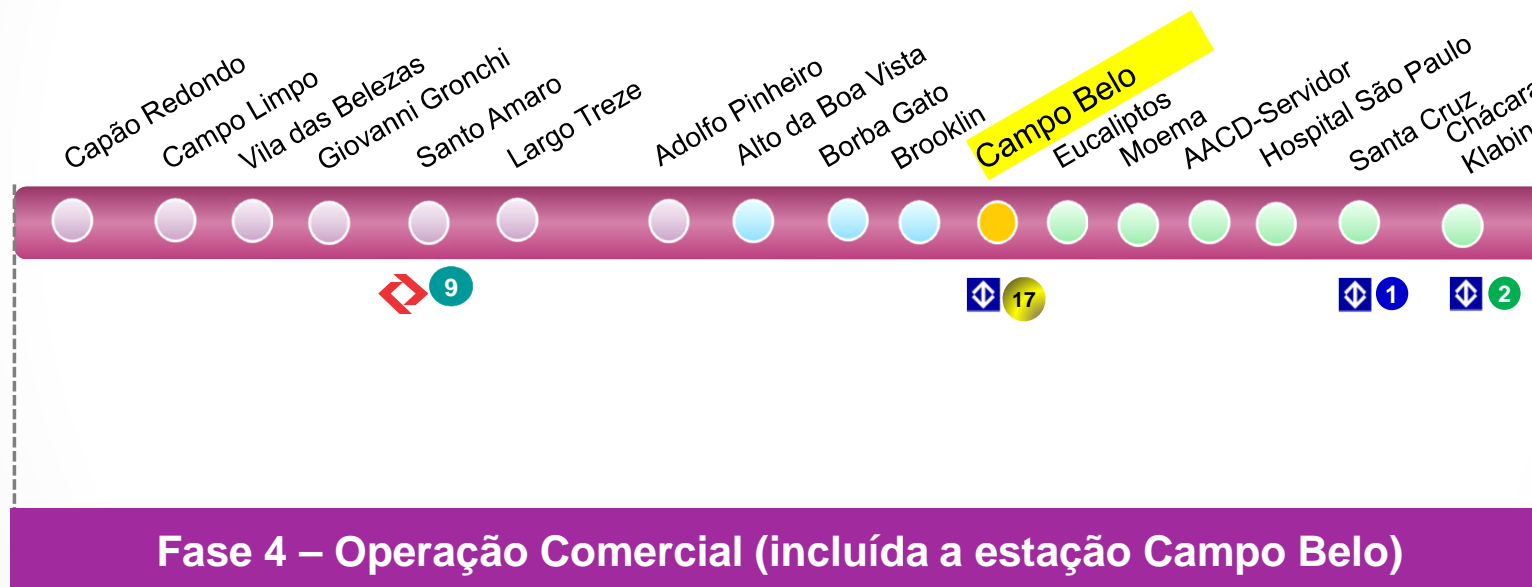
Capão Redondo
Campo Limpo
Vila das Belezas
Giovanni Gronchi
Santo Amaro
Largo Treze
Adolfo Pinheiro
Alto da Boa Vista
Borba Gato
Brooklin
Campo Belo
Eucaliptos
Moema
AACD-Servidor
Hospital São Paulo
Santa Cruz
Chácara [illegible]
Klabin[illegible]

9
17
1
2

Fase 4 – Operação Comercial (incluída a estação Campo Belo)